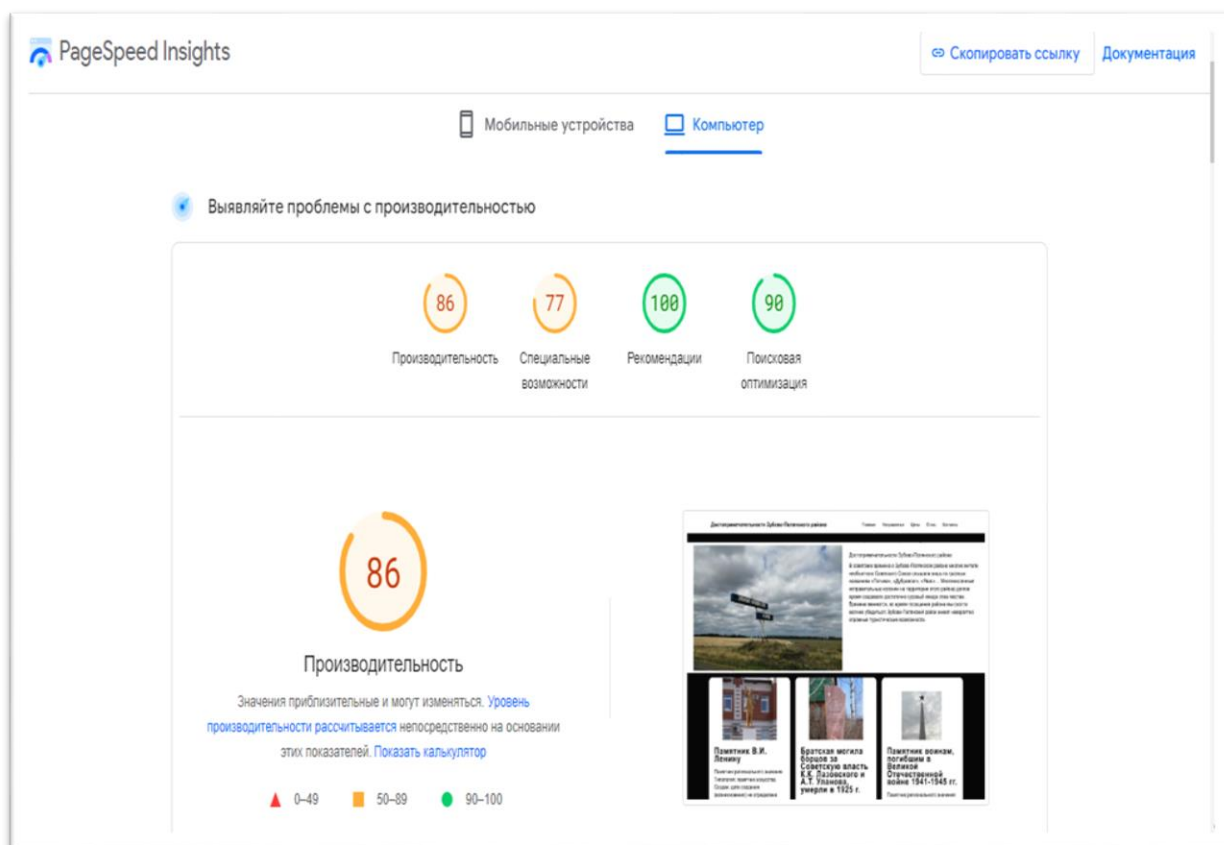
PageSpeed Insights

Скопировать ссылку

Документация

Мобильные устройства

Компьютер

Выявляйте проблемы с производительностью

86
Производительность

77
Специальные возможности

100
Рекомендации

90
Поисковая оптимизация

86

Производительность

Значения приблизительные и могут изменяться. Уровень производительности рассчитывается непосредственно на основании этих показателей. Показать калькулятор

0–49 50–89 90–100

Достопримечательности Дубово-Полянского района

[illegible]

Памятник В.И. Ленину

Братская могила борцов за Советскую власть К.К. Лазовского и А.Т. Уланова, умерли в 1925 г.

Памятник воинам, погибшим в Великой Отечественной войне 1941-1945 гг.